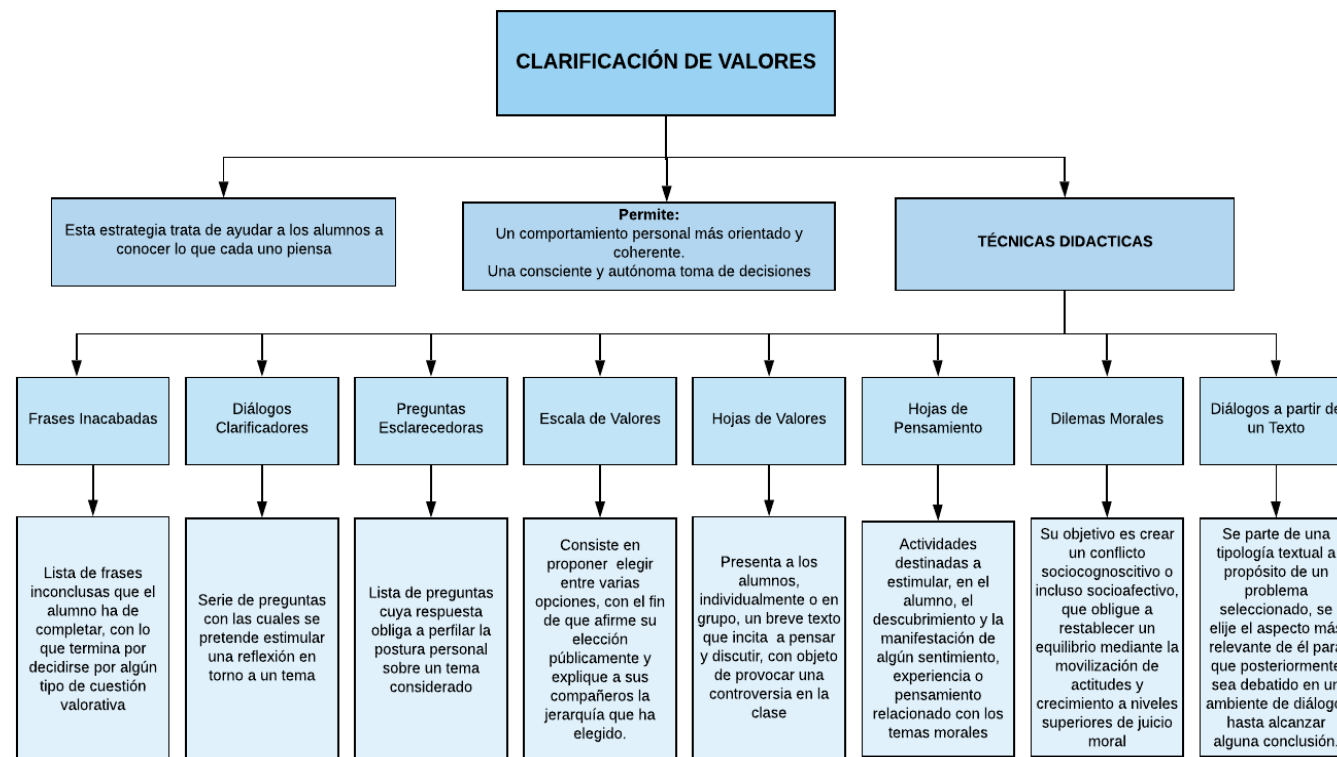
CLARIFICACIÓN DE VALORES

Esta estrategia trata de ayudar a los alumnos a conocer lo que cada uno piensa

Permite:
Un comportamiento personal más orientado y coherente.
Una consciente y autónoma toma de decisiones

TÉCNICAS DIDACTICAS

Frases Inacabadas

Lista de frases inconclusas que el alumno ha de completar, con lo que termina por decidirse por algún tipo de cuestión valorativa

Diálogos Clarificadores

Serie de preguntas con las cuales se pretende estimular una reflexión en torno a un tema

Preguntas Esclarecedoras

Lista de preguntas cuya respuesta obliga a perfilar la postura personal sobre un tema considerado

Escala de Valores

Consiste en proponer elegir entre varias opciones, con el fin de que afirme su elección públicamente y explique a sus compañeros la jerarquía que ha elegido.

Hojas de Valores

Presenta a los alumnos, individualmente o en grupo, un breve texto que incita a pensar y discutir, con objeto de provocar una controversia en la clase

Hojas de Pensamiento

Actividades destinadas a estimular, en el alumno, el descubrimiento y la manifestación de algún sentimiento, experiencia o pensamiento relacionado con los temas morales

Dilemas Morales

Su objetivo es crear un conflicto sociocognoscitivo o incluso socioafectivo, que obligue a restablecer un equilibrio mediante la movilización de actitudes y crecimiento a niveles superiores de juicio moral

Diálogos a partir de un Texto

Se parte de una tipología textual a propósito de un problema seleccionado, se elije el aspecto más relevante de él para que posteriormente sea debatido en un ambiente de diálogo hasta alcanzar alguna conclusión.